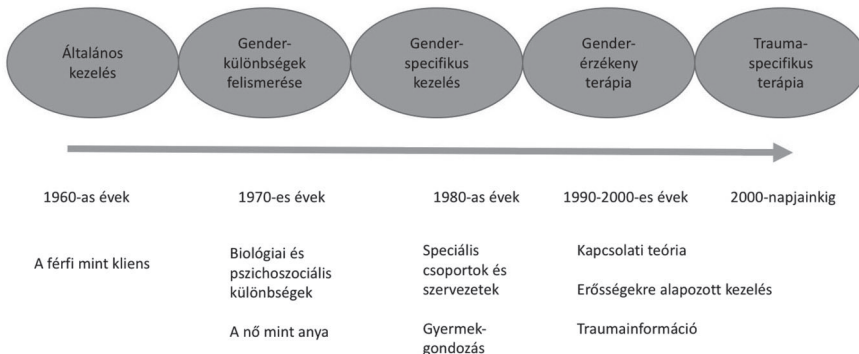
Általános kezelés

Gender-különbségek felismerése

Gender-specifikus kezelés

Gender-érzékeny terápia

Trauma-specifikus terápia

1960-as évek

A férfi mint kliens

1970-es évek

Biológiai és pszichoszociális különbségek

A nő mint anya

1980-as évek

Speciális csoportok és szervezetek

Gyermekgondozás

1990-2000-es évek

Kapcsolati teória

Erősségekre alapozott kezelés

Traumainformáció

2000-napjainkig